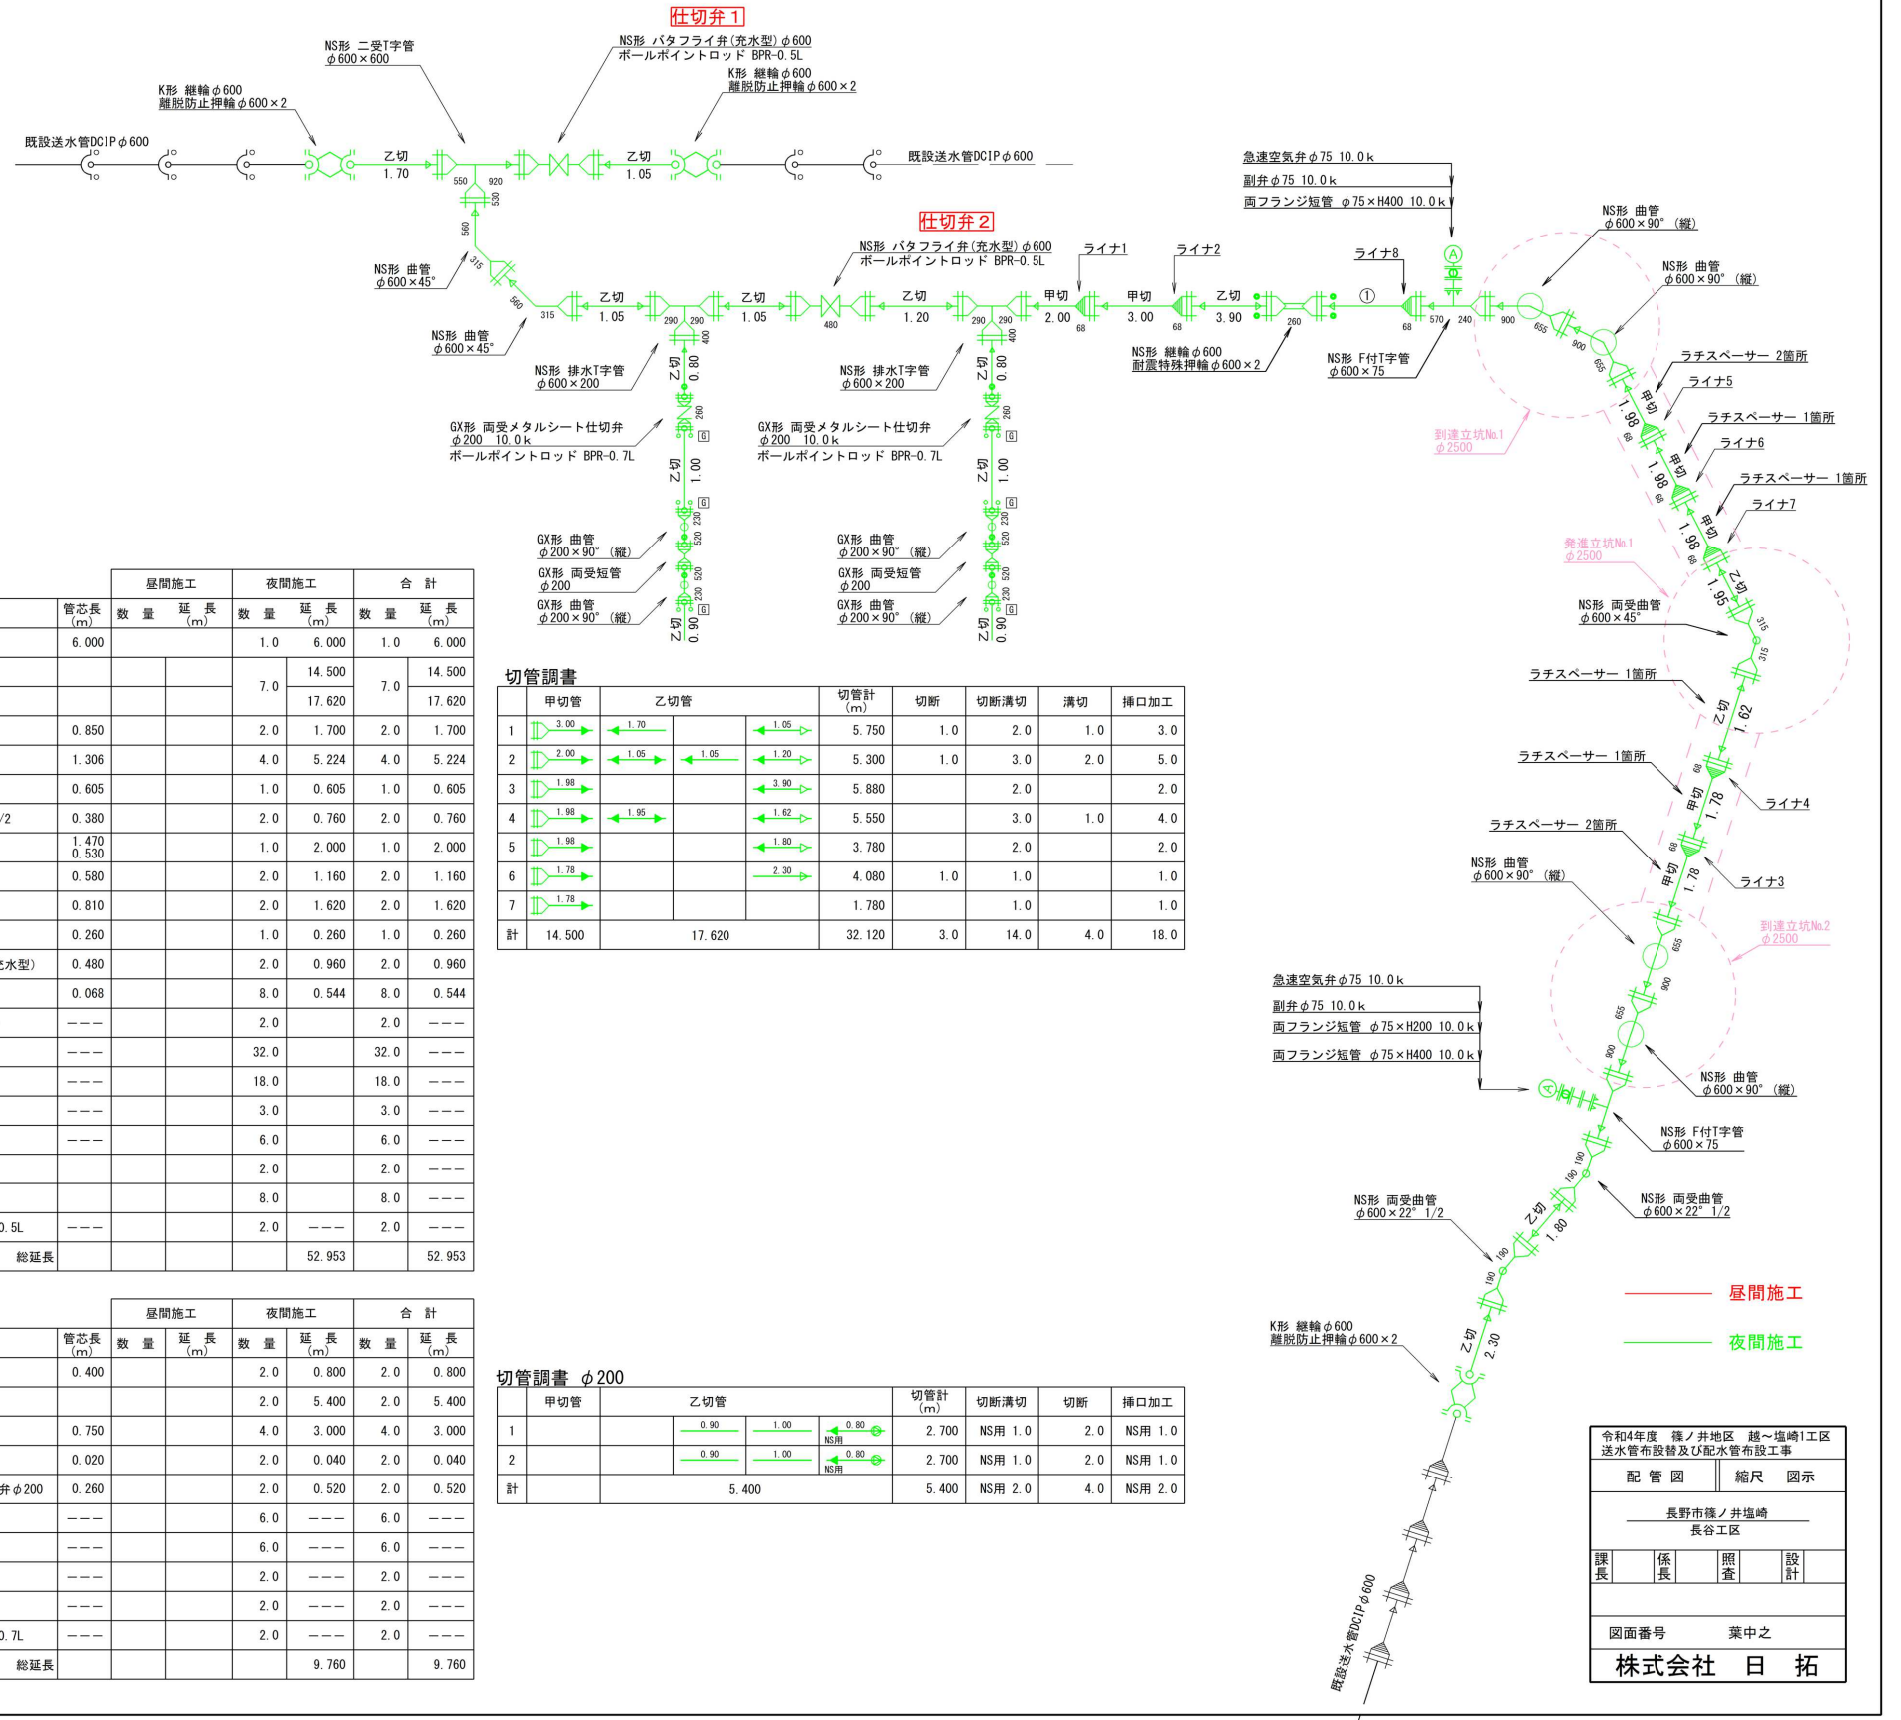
仕切弁1
NS形 二受T字管 $\phi 600\times600$
NS形 バタフライ弁(充水型) $\phi 600$ ボールポイントロッド BPR-0.5L
K形 継輪 $\phi 600$ 離脱防止押輪 $\phi 600\times2$
K形 継輪 $\phi 600$ 離脱防止押輪 $\phi 600\times2$
既設送水管DCIP $\phi 600$
乙切 1.70
乙切 1.05
既設送水管DCIP $\phi 600$
550 920 530 560
急速空気弁 $\phi 75$ 10.0k
副弁 $\phi 75$ 10.0k
両フランジ短管 $\phi 75\times$H400 10.0k
仕切弁2
NS形 バタフライ弁(充水型) $\phi 600$ ボールポイントロッド BPR-0.5L
ライナ1
ライナ2
ライナ8
NS形 曲管 $\phi 600\times90°$ (縦)
NS形 曲管 $\phi 600\times90°$ (縦)
NS形 曲管 $\phi 600\times45°$
315 560 315
乙切 1.05
乙切 1.05
乙切 1.20
甲切 2.00
甲切 3.00
乙切 3.90
①
290 290 400 480 290 290 400 68 68 260 68 570 240 900 655 900 655
NS形 曲管 $\phi 600\times45°$
NS形 排水T字管 $\phi 600\times200$
NS形 排水T字管 $\phi 600\times200$
NS形 継輪 $\phi 600$ 耐震特殊押輪 $\phi 600\times2$
NS形 F付T字管 $\phi 600\times75$
ラチスペーサー 2箇所
ライナ5
ラチスペーサー 1箇所
ライナ6
ラチスペーサー 1箇所
ライナ7
到達立坑No.1 $\phi 2500$
GX形 両受メタルシート仕切弁 $\phi 200$ 10.0k ボールポイントロッド BPR-0.7L
GX形 両受メタルシート仕切弁 $\phi 200$ 10.0k ボールポイントロッド BPR-0.7L
乙切 0.80
乙切 1.00
乙切 0.80
乙切 1.00
260 6 230 520 520 230 6
甲切 1.98
甲切 1.98
甲切 1.98
乙切 1.95
発進立坑No.1 $\phi 2500$
GX形 曲管 $\phi 200\times90°$ (縦)
GX形 両受短管 $\phi 200$
GX形 曲管 $\phi 200\times90°$ (縦)
GX形 曲管 $\phi 200\times90°$ (縦)
GX形 両受短管 $\phi 200$
GX形 曲管 $\phi 200\times90°$ (縦)
乙切 0.90
乙切 0.90
NS形 両受曲管 $\phi 600\times45°$
315 315

| | 管芯長 (m) | 昼間施工 数量 | 延長 (m) | 夜間施工 数量 | 延長 (m) | 合計 数量 | 延長 (m) |
|---|---|---|---|---|---|---|---|
| | 6.000 | | | 1.0 | 6.000 | 1.0 | 6.000 |
| | | | | 7.0 | 14.500 | 7.0 | 14.500 |
| | | | | | 17.620 | | 17.620 |
| | 0.850 | | | 2.0 | 1.700 | 2.0 | 1.700 |
| | 1.306 | | | 4.0 | 5.224 | 4.0 | 5.224 |
| | 0.605 | | | 1.0 | 0.605 | 1.0 | 0.605 |
| /2 | 0.380 | | | 2.0 | 0.760 | 2.0 | 0.760 |
| | 1.470 0.530 | | | 1.0 | 2.000 | 1.0 | 2.000 |
| | 0.580 | | | 2.0 | 1.160 | 2.0 | 1.160 |
| | 0.810 | | | 2.0 | 1.620 | 2.0 | 1.620 |
| | 0.260 | | | 1.0 | 0.260 | 1.0 | 0.260 |
| 充水型) | 0.480 | | | 2.0 | 0.960 | 2.0 | 0.960 |
| | 0.068 | | | 8.0 | 0.544 | 8.0 | 0.544 |
| | ——— | | | 2.0 | | 2.0 | ——— |
| | ——— | | | 32.0 | | 32.0 | ——— |
| | ——— | | | 18.0 | | 18.0 | ——— |
| | ——— | | | 3.0 | | 3.0 | ——— |
| | ——— | | | 6.0 | | 6.0 | ——— |
| | | | | 2.0 | | 2.0 | ——— |
| | | | | 8.0 | | 8.0 | ——— |
| 0.5L | ——— | | | 2.0 | ——— | 2.0 | ——— |
| 総延長 | | | | | 52.953 | | 52.953 |

切管調書

| | 甲切管 | 乙切管 | | | 切管計 (m) | 切断 | 切断溝切 | 溝切 | 挿口加工 |
|---|---|---|---|---|---|---|---|---|---|
| 1 | 3.00 | 1.70 | | 1.05 | 5.750 | 1.0 | 2.0 | 1.0 | 3.0 |
| 2 | 2.00 | 1.05 | 1.05 | 1.20 | 5.300 | 1.0 | 3.0 | 2.0 | 5.0 |
| 3 | 1.98 | | | 3.90 | 5.880 | | 2.0 | | 2.0 |
| 4 | 1.98 | 1.95 | | 1.62 | 5.550 | | 3.0 | 1.0 | 4.0 |
| 5 | 1.98 | | | 1.80 | 3.780 | | 2.0 | | 2.0 |
| 6 | 1.78 | | | 2.30 | 4.080 | 1.0 | 1.0 | | 1.0 |
| 7 | 1.78 | | | | 1.780 | | 1.0 | | 1.0 |
| 計 | 14.500 | 17.620 | | | 32.120 | 3.0 | 14.0 | 4.0 | 18.0 |

ラチスペーサー 1箇所
乙切 1.62
ラチスペーサー 1箇所
甲切 1.78
ライナ4
ラチスペーサー 2箇所
甲切 1.78
ライナ3
NS形 曲管 $\phi 600\times90°$ (縦)
到達立坑No.2 $\phi 2500$
655 900 655 900 68 68
急速空気弁 $\phi 75$ 10.0k
副弁 $\phi 75$ 10.0k
両フランジ短管 $\phi 75\times$H200 10.0k
両フランジ短管 $\phi 75\times$H400 10.0k
NS形 曲管 $\phi 600\times90°$ (縦)
NS形 F付T字管 $\phi 600\times75$
NS形 両受曲管 $\phi 600\times22°$ 1/2
NS形 両受曲管 $\phi 600\times22°$ 1/2
乙切 1.80
190 190 190
昼間施工
夜間施工
K形 継輪 $\phi 600$ 離脱防止押輪 $\phi 600\times2$
乙切 2.30
既設送水管DCIP $\phi 600$

| | 管芯長 (m) | 昼間施工 数量 | 延長 (m) | 夜間施工 数量 | 延長 (m) | 合計 数量 | 延長 (m) |
|---|---|---|---|---|---|---|---|
| | 0.400 | | | 2.0 | 0.800 | 2.0 | 0.800 |
| | | | | 2.0 | 5.400 | 2.0 | 5.400 |
| | 0.750 | | | 4.0 | 3.000 | 4.0 | 3.000 |
| | 0.020 | | | 2.0 | 0.040 | 2.0 | 0.040 |
| 弁 $\phi 200$ | 0.260 | | | 2.0 | 0.520 | 2.0 | 0.520 |
| | ——— | | | 6.0 | ——— | 6.0 | ——— |
| | ——— | | | 6.0 | ——— | 6.0 | ——— |
| | ——— | | | 2.0 | ——— | 2.0 | ——— |
| | ——— | | | 2.0 | ——— | 2.0 | ——— |
| 0.7L | ——— | | | 2.0 | ——— | 2.0 | ——— |
| 総延長 | | | | | 9.760 | | 9.760 |

切管調書 $\phi 200$

| | 甲切管 | 乙切管 | 切管計 (m) | 切断溝切 | 切断 | 挿口加工 |
|---|---|---|---|---|---|---|
| 1 | | 0.90 1.00 0.80 NS用 | 2.700 | NS用 1.0 | 2.0 | NS用 1.0 |
| 2 | | 0.90 1.00 0.80 NS用 | 2.700 | NS用 1.0 | 2.0 | NS用 1.0 |
| 計 | | 5.400 | 5.400 | NS用 2.0 | 4.0 | NS用 2.0 |

令和4年度 篠ノ井地区 越～塩崎1工区 送水管布設替及び配水管布設工事
配管図 縮尺 図示
長野市篠ノ井塩崎 長谷工区
課長 係長 照査 設計
図面番号 葉中之
株式会社 日拓